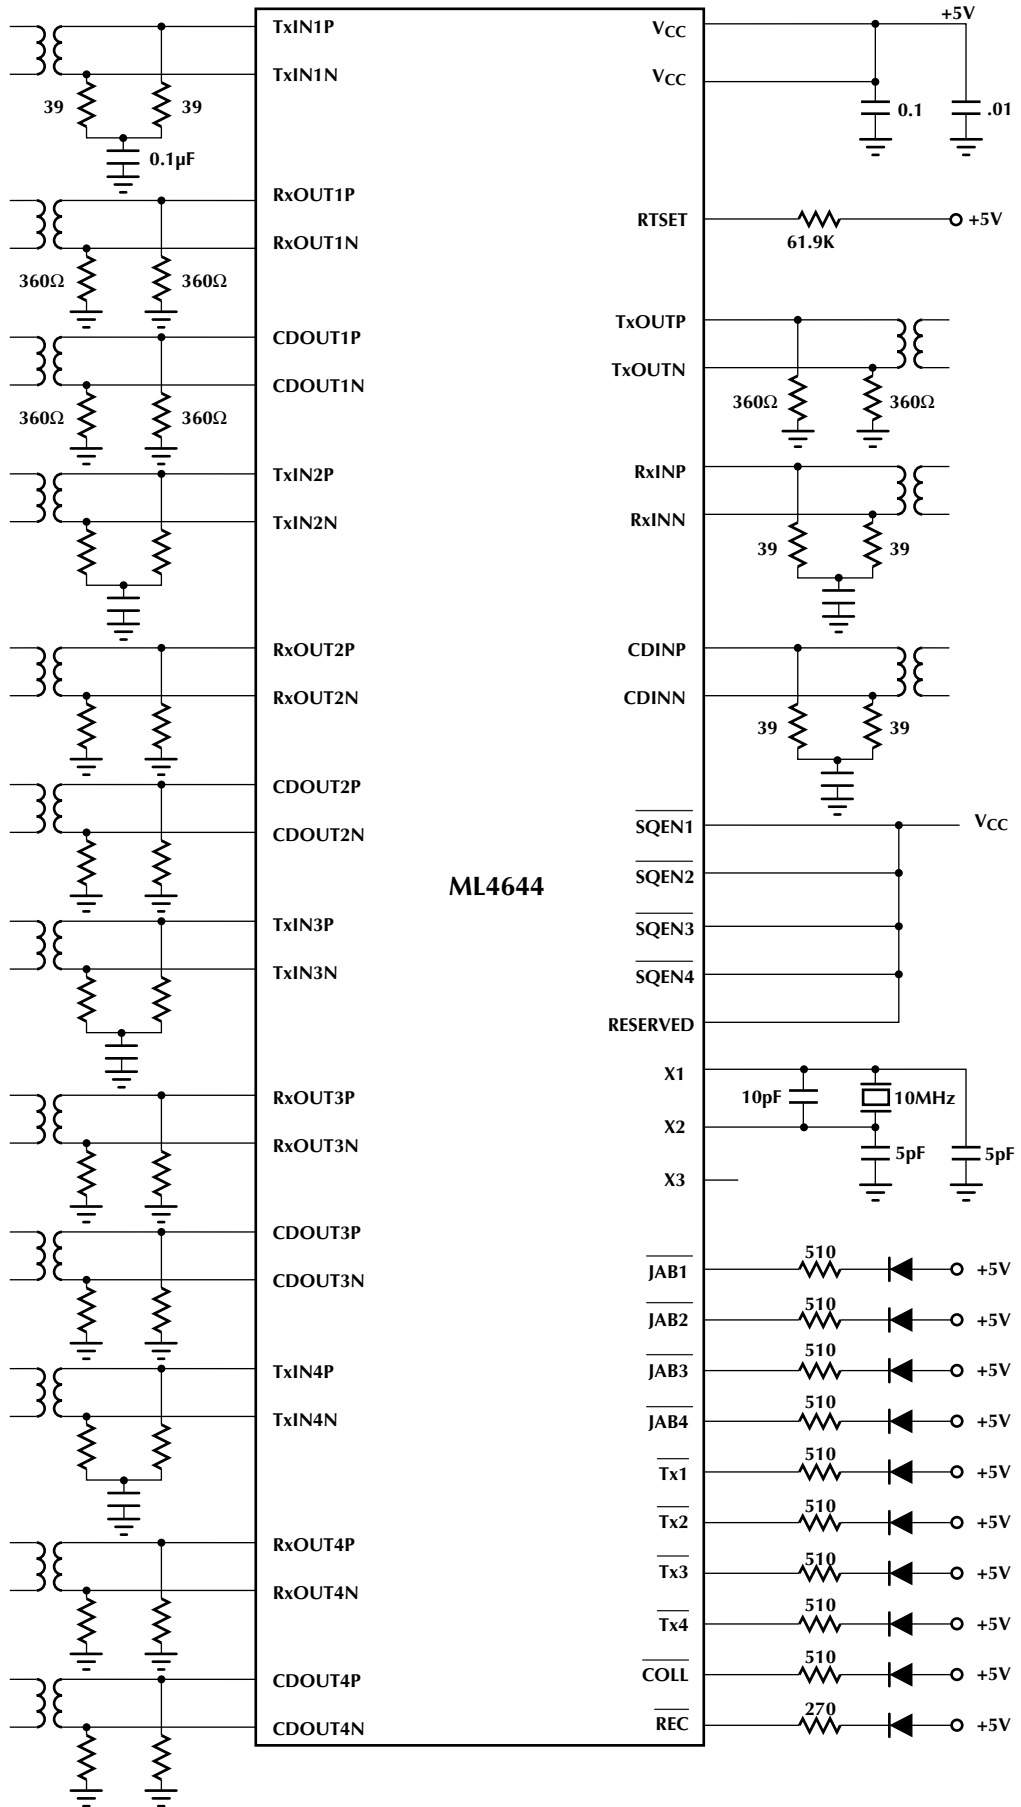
TxIN1P
TxIN1N
39
39
0.1µF
RxOUT1P
RxOUT1N
360Ω
360Ω
CDOUT1P
CDOUT1N
360Ω
360Ω
TxIN2P
TxIN2N
RxOUT2P
RxOUT2N
CDOUT2P
CDOUT2N
TxIN3P
TxIN3N
RxOUT3P
RxOUT3N
CDOUT3P
CDOUT3N
TxIN4P
TxIN4N
RxOUT4P
RxOUT4N
CDOUT4P
CDOUT4N

ML4644

+5V
$V_{CC}$
$V_{CC}$
0.1
.01
RTSET
61.9K
+5V
TxOUTP
TxOUTN
360Ω
360Ω
RxINP
RxINN
39
39
CDINP
CDINN
39
39
$\overline{SQEN1}$
$V_{CC}$
$\overline{SQEN2}$
$\overline{SQEN3}$
$\overline{SQEN4}$
RESERVED
X1
10pF
10MHz
X2
5pF
5pF
X3
$\overline{JAB1}$
510
+5V
$\overline{JAB2}$
510
+5V
$\overline{JAB3}$
510
+5V
$\overline{JAB4}$
510
+5V
$\overline{Tx1}$
510
+5V
$\overline{Tx2}$
510
+5V
$\overline{Tx3}$
510
+5V
$\overline{Tx4}$
510
+5V
$\overline{COLL}$
510
+5V
$\overline{REC}$
270
+5V